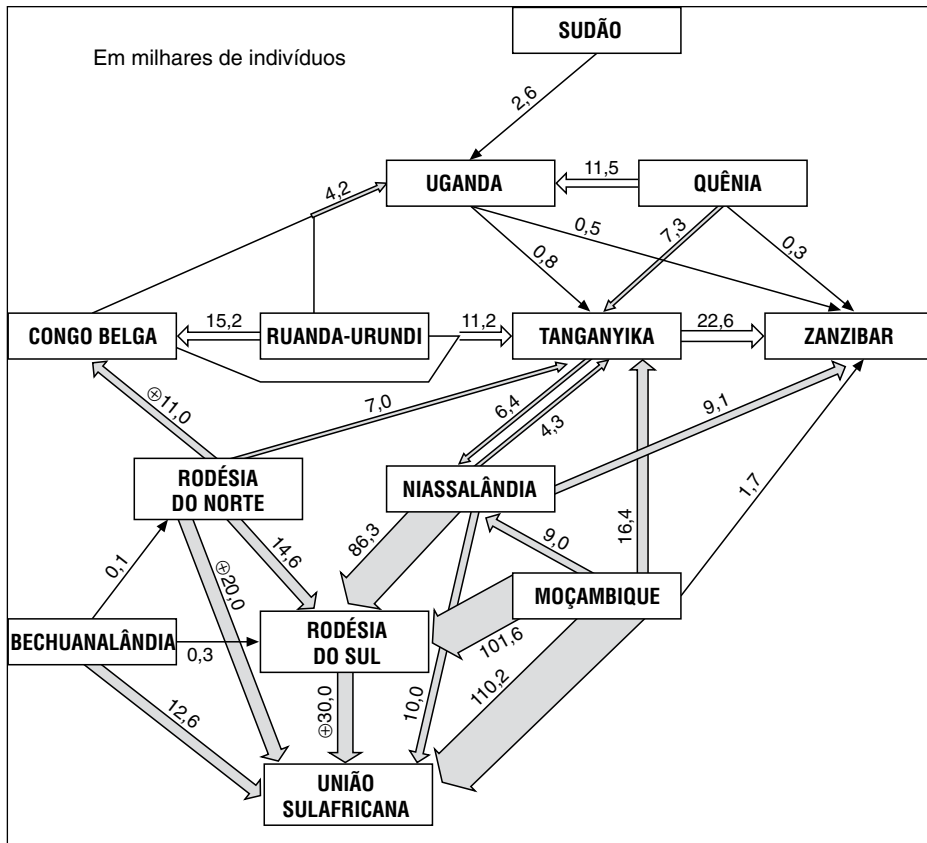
Em milhares de indivíduos

SUDÃO

2,6

UGANDA

11,5

QUÊNIA

4,2

0,5

7,3

0,8

0,3

CONGO BELGA

15,2

RUANDA-URUNDI

11,2

TANGANYIKA

22,6

ZANZIBAR

⊕11,0

7,0

6,4

4,3

9,1

RODÉSIA DO NORTE

NIASSALÂNDIA

86,3

14,6

⊕20,0

9,0

16,4

1,7

0,1

MOÇAMBIQUE

BECHUANALÂNDIA

0,3

RODÉSIA DO SUL

101,6

12,6

⊕30,0

10,0

110,2

UNIÃO SULAFRICANA